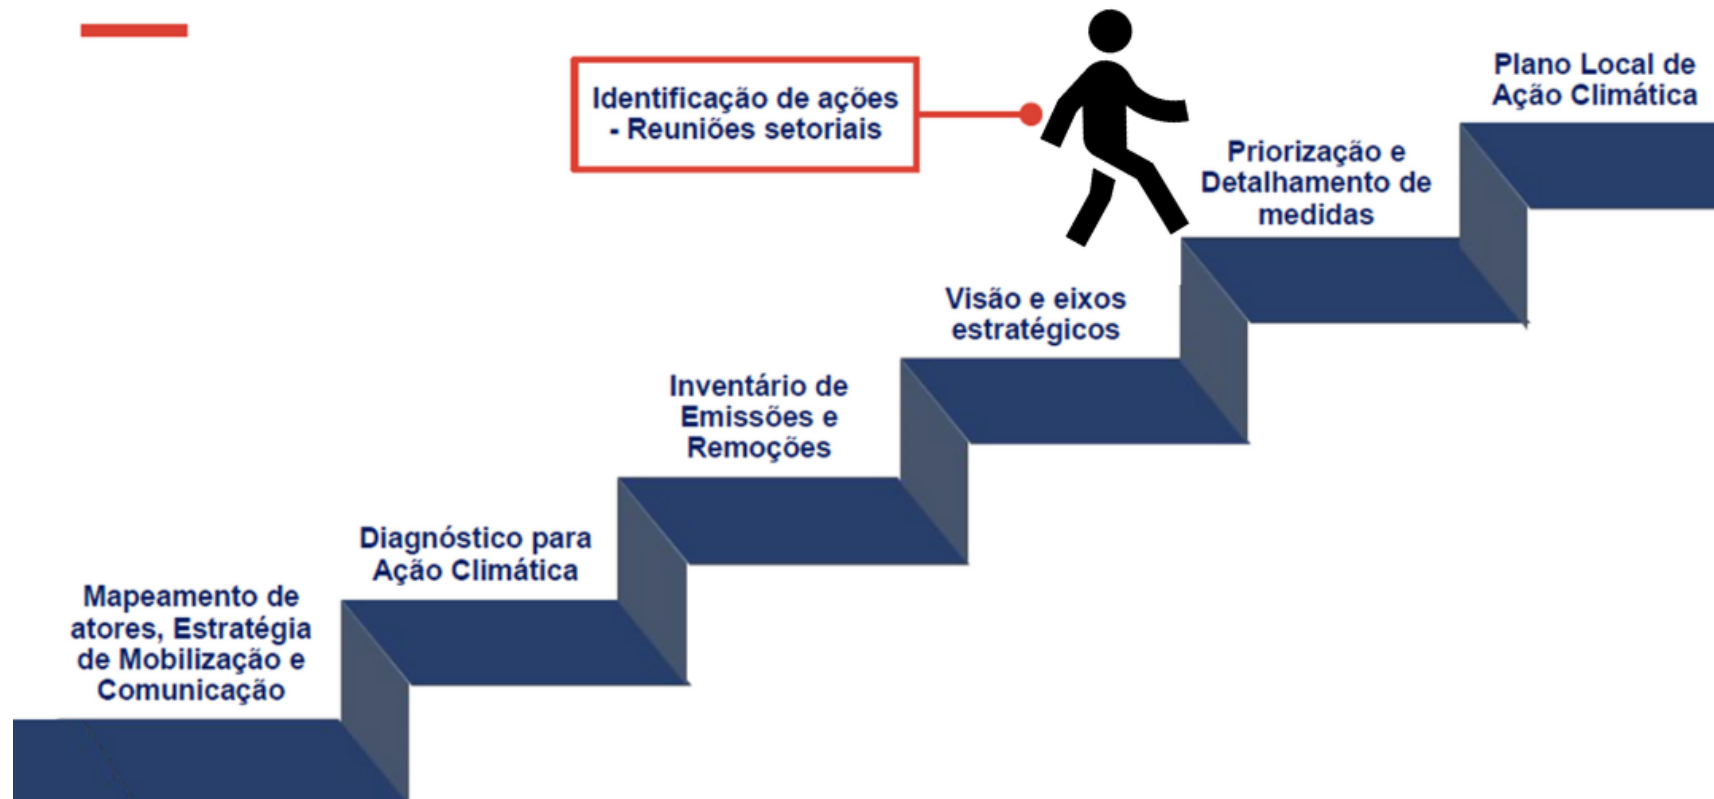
Identificação de ações - Reuniões setoriais

Plano Local de Ação Climática

Priorização e Detalhamento de medidas

Visão e eixos estratégicos

Inventário de Emissões e Remoções

Diagnóstico para Ação Climática

Mapeamento de atores, Estratégia de Mobilização e Comunicação